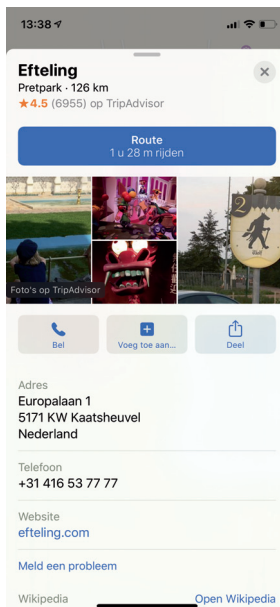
13:38

Efteling
Pretpark · 126 km
★4.5 (6955) op TripAdvisor

Route
1 u 28 m rijden

Foto's op TripAdvisor

Bel

Voeg toe aan...

Deel

Adres
Europalaan 1
5171 KW Kaatsheuvel
Nederland

Telefoon
+31 416 53 77 77

Website
efteling.com

Meld een probleem

Wikipedia
Open Wikipedia